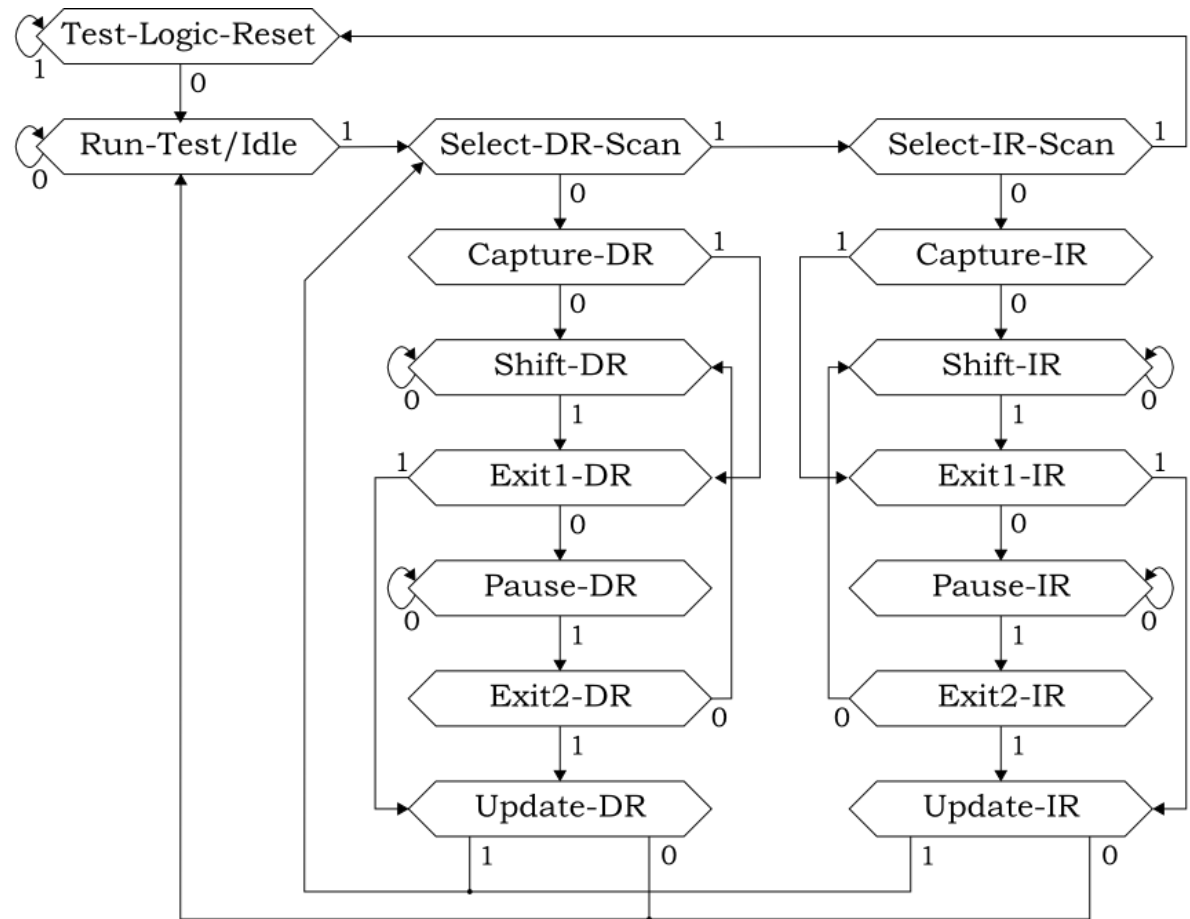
Test-Logic-Reset
1
0
Run-Test/Idle
0
1
Select-DR-Scan
1
Select-IR-Scan
1
0
0
Capture-DR
1
1
Capture-IR
0
0
Shift-DR
0
Shift-IR
0
1
1
1
Exit1-DR
Exit1-IR
1
0
0
Pause-DR
0
Pause-IR
0
1
1
Exit2-DR
0
0
Exit2-IR
1
1
Update-DR
Update-IR
1
0
1
0